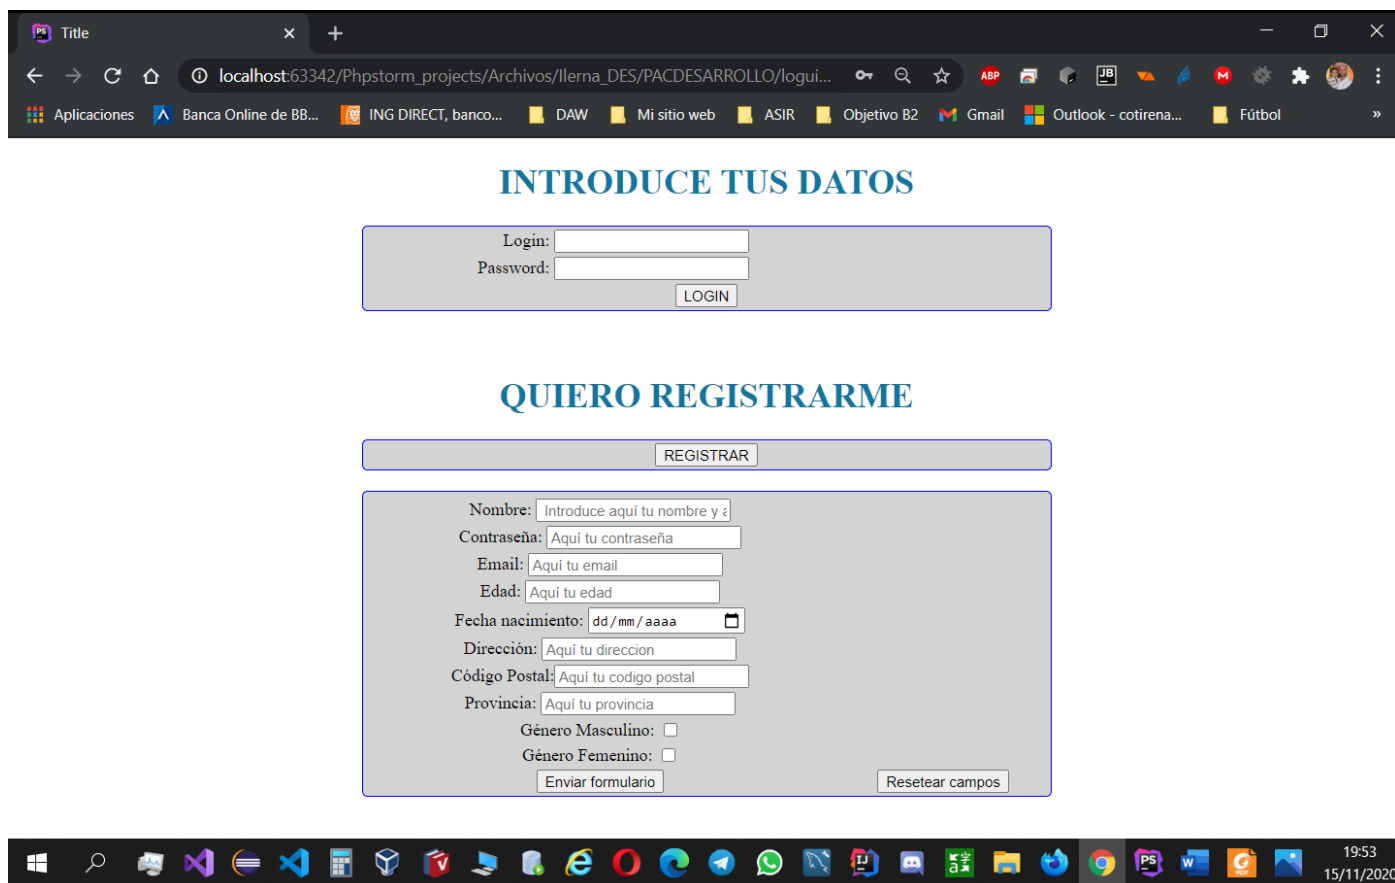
Title

localhost:63342/Phpstorm_projects/Archivos/Ilerna_DES/PACDESARROLLO/logui...

Aplicaciones  Banca Online de BB...  ING DIRECT, banco...  DAW  Mi sitio web  ASIR  Objetivo B2  Gmail  Outlook - cotirena...  Fútbol  »

INTRODUCE TUS DATOS

Login:
Password:
LOGIN

QUIERO REGISTRARME

REGISTRAR

Nombre: Introduce aquí tu nombre y a
Contraseña: Aquí tu contraseña
Email: Aquí tu email
Edad: Aquí tu edad
Fecha nacimiento: dd/mm/aaaa
Dirección: Aquí tu direccion
Código Postal: Aquí tu codigo postal
Provincia: Aquí tu provincia
Género Masculino:
Género Femenino:
Enviar formulario  Resetear campos

19:53
15/11/2020